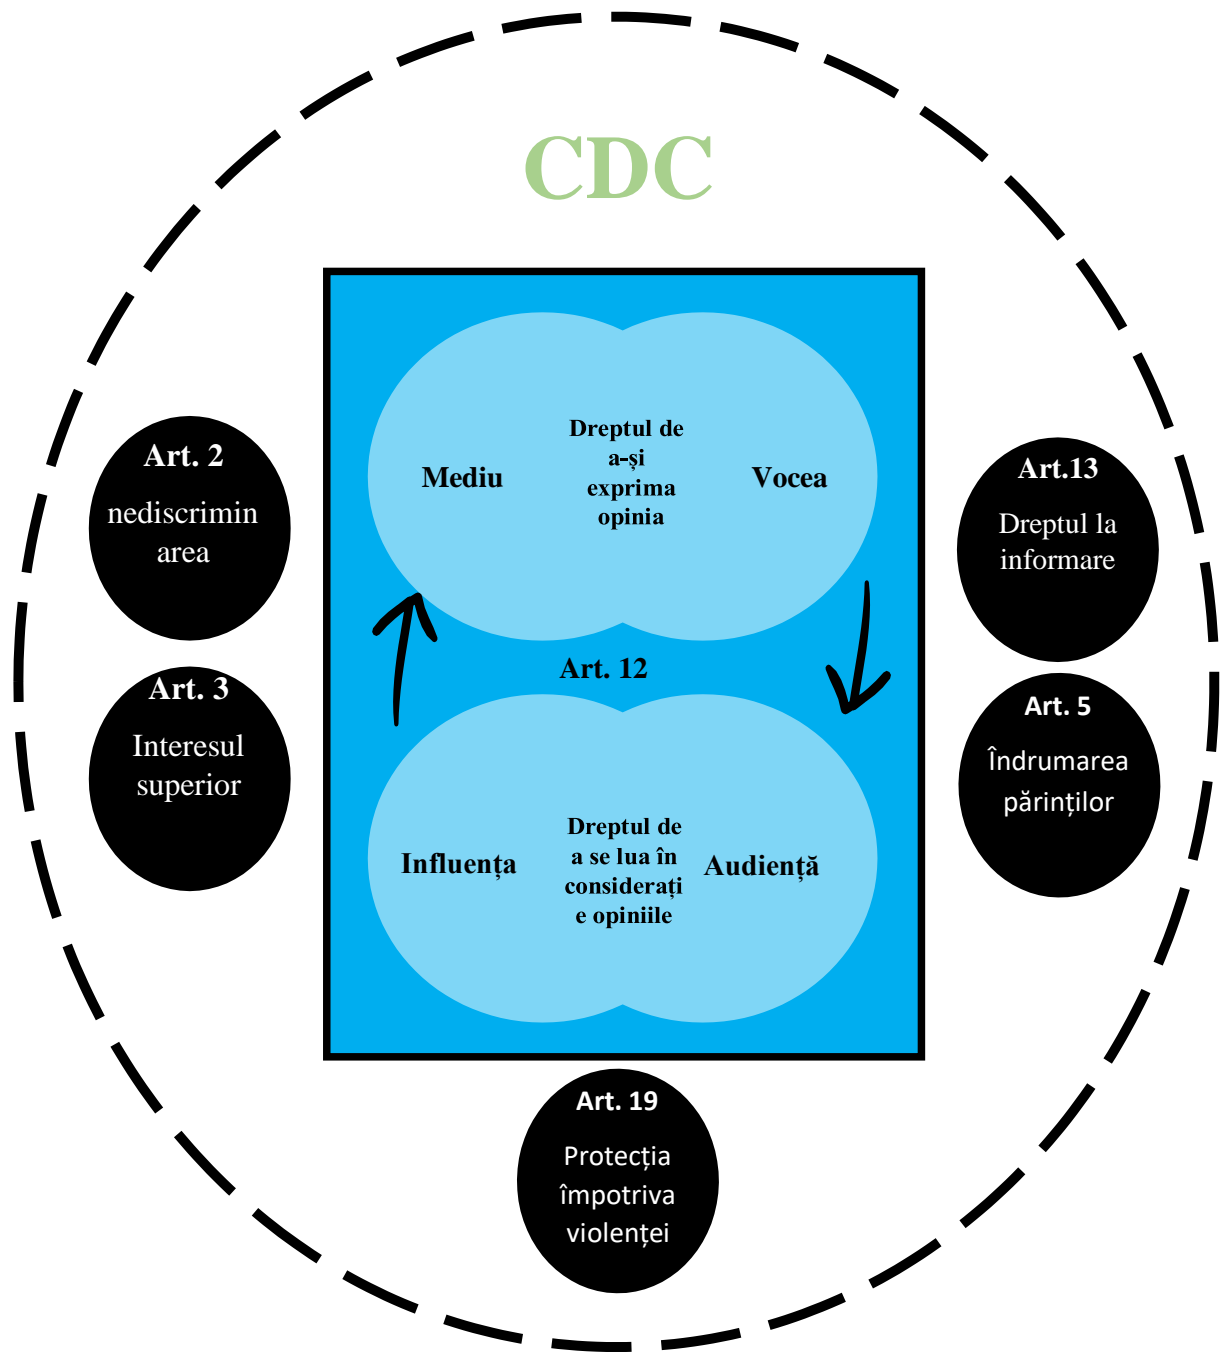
CDC

Art. 2
nediscrimin area

Art. 3
Interesul superior

Mediu

Dreptul de a-și exprima opinia

Vocea

Art. 12

Influența

Dreptul de a se lua în considerați e opiniile

Audiență

Art.13
Dreptul la informare

Art. 5
Îndrumarea părinților

Art. 19
Protecția împotriva violenței